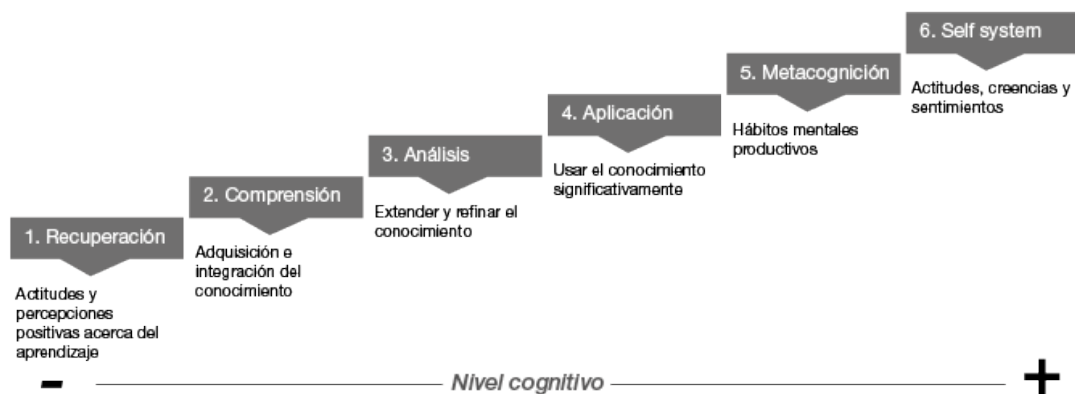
1. Recuperación

Actitudes y percepciones positivas acerca del aprendizaje

2. Comprensión

Adquisición e integración del conocimiento

3. Análisis

Extender y refinar el conocimiento

4. Aplicación

Usar el conocimiento significativamente

5. Metacognición

Hábitos mentales productivos

6. Self system

Actitudes, creencias y sentimientos

- Nivel cognitivo +